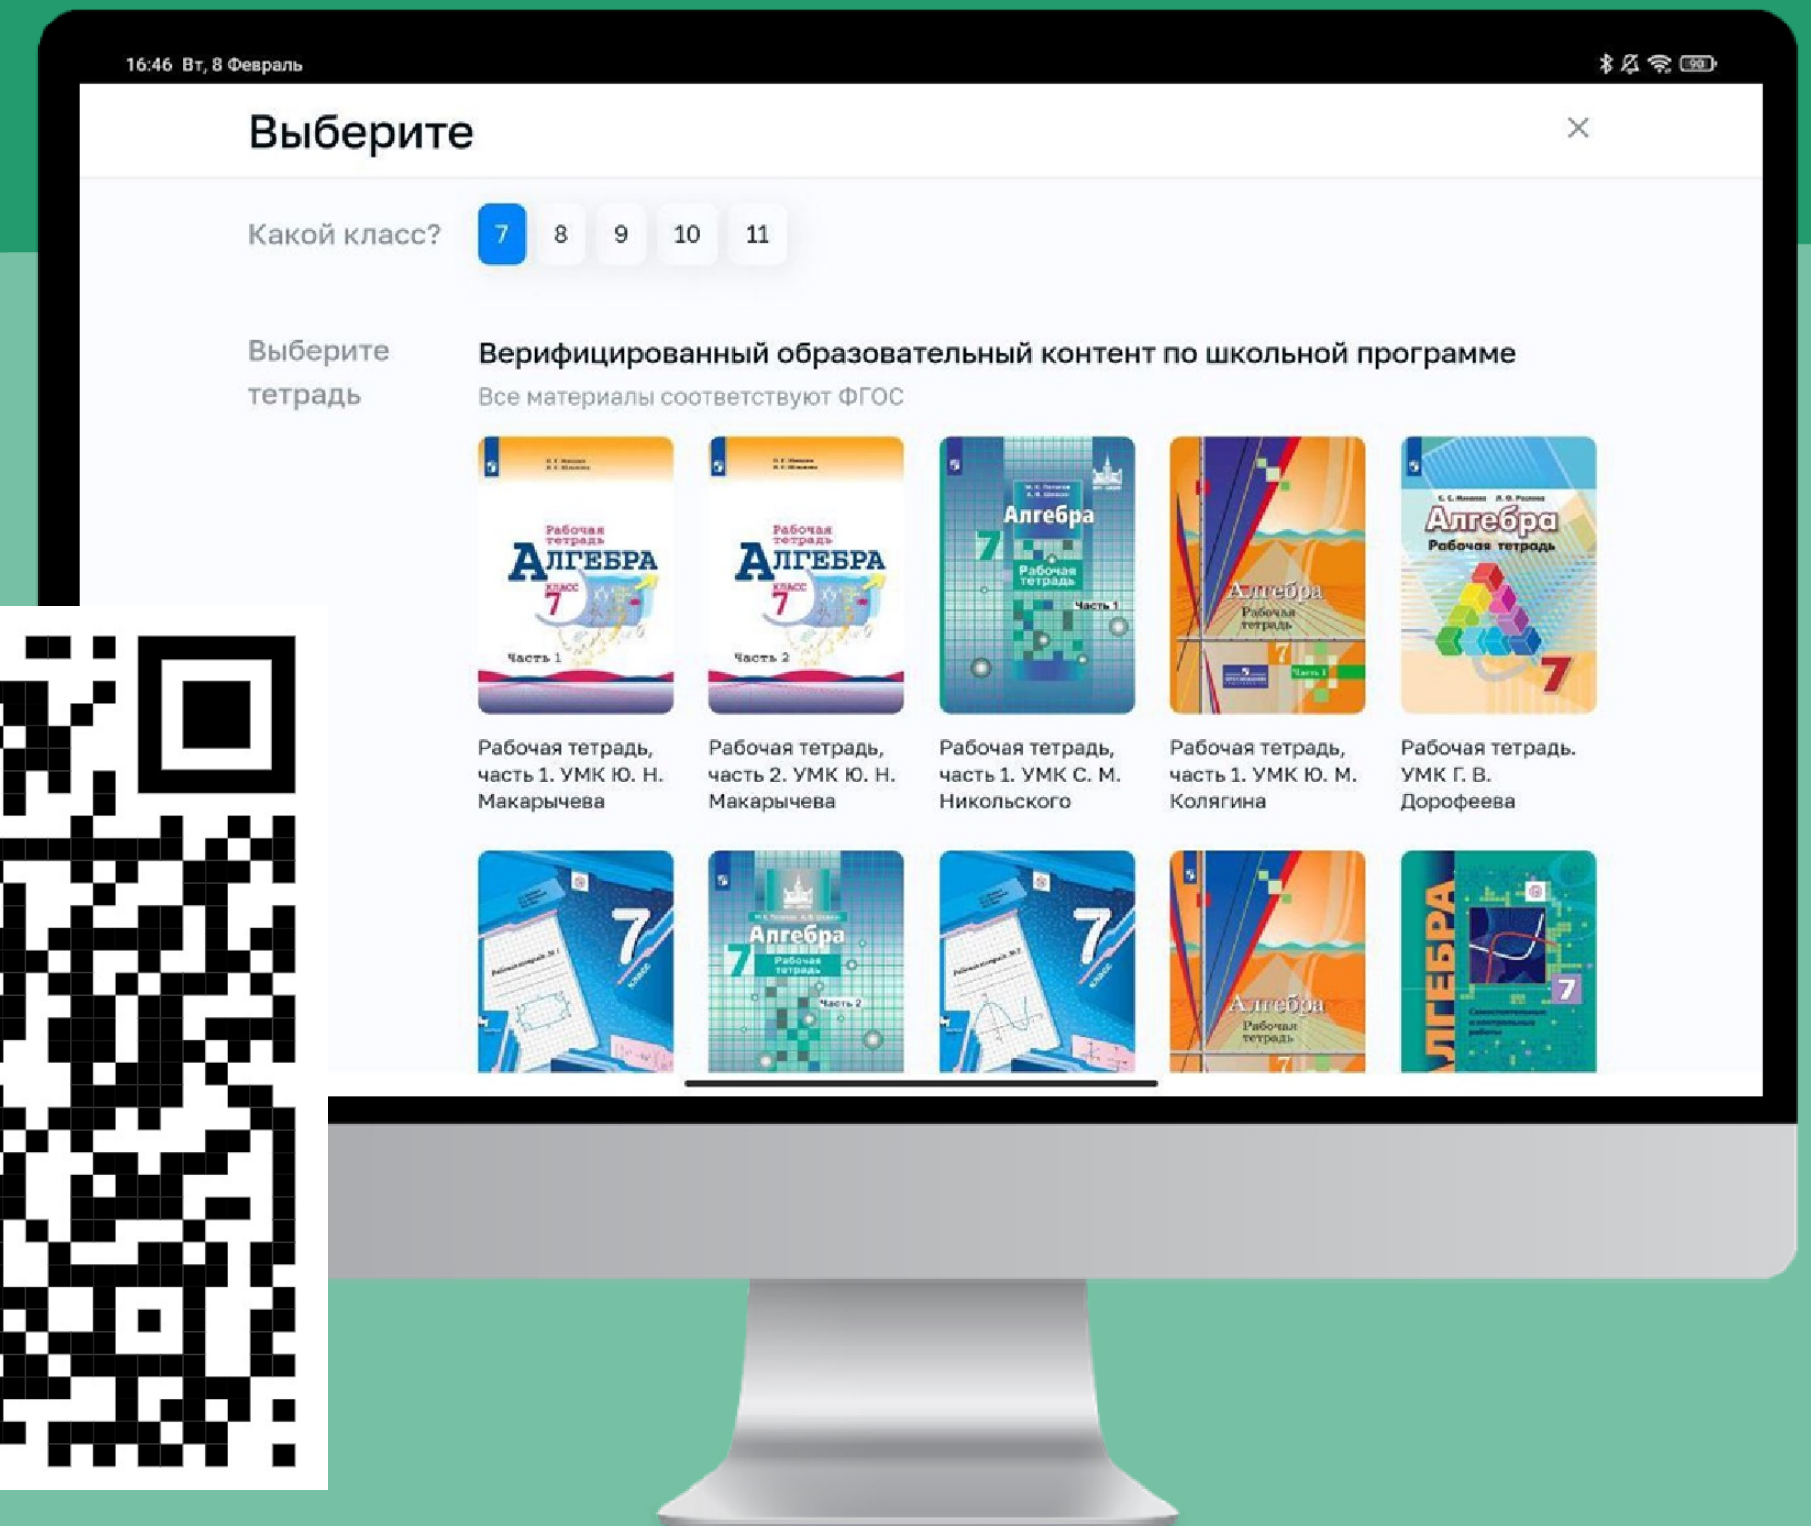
16:46 Вт, 8 Февраль

Выберите

×

Какой класс? 7 8 9 10 11

Выберите тетрадь

Верифицированный образовательный контент по школьной программе

Все материалы соответствуют ФГОС

Рабочая тетрадь АЛГЕБРА класс 7 Часть 1

Рабочая тетрадь, часть 1. УМК Ю. Н. Макарычева

Рабочая тетрадь АЛГЕБРА класс 7 Часть 2

Рабочая тетрадь, часть 2. УМК Ю. Н. Макарычева

Алгебра 7 Рабочая тетрадь Часть 1

Рабочая тетрадь, часть 1. УМК С. М. Никольского

Алгебра Рабочая тетрадь 7 Часть 1

Рабочая тетрадь, часть 1. УМК Ю. М. Колягина

Алгебра Рабочая тетрадь 7

Рабочая тетрадь. УМК Г. В. Дорофеева

7

Алгебра 7 Рабочая тетрадь Часть 2

7

Алгебра Рабочая тетрадь 7

АЛГЕБРА 7